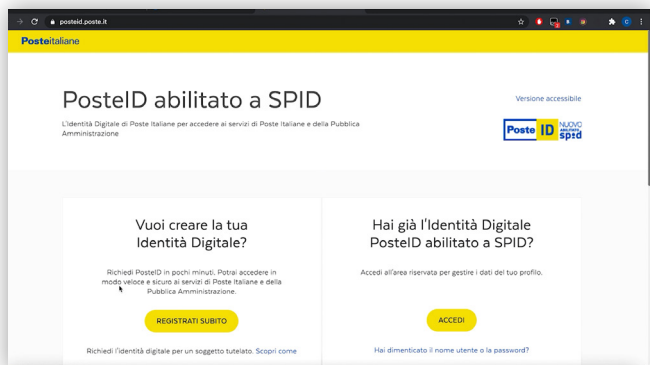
posteid.poste.it

Posteitaliane

PosteID abilitato a SPID

L'identità Digitale di Poste Italiane per accedere ai servizi di Poste Italiane e della Pubblica Amministrazione

Versione accessibile

Poste ID NUOVO abilitato spid

Vuoi creare la tua Identità Digitale?

Richiedi PosteID in pochi minuti. Potrai accedere in modo veloce e sicuro ai servizi di Poste Italiane e della Pubblica Amministrazione.

REGISTRATI SUBITO

Richiedi l'identità digitale per un soggetto tutelato. Scopri come

Hai già l'Identità Digitale PosteID abilitato a SPID?

Accedi all'area riservata per gestire i dati del tuo profilo.

ACCEDI

Hai dimenticato il nome utente o la password?